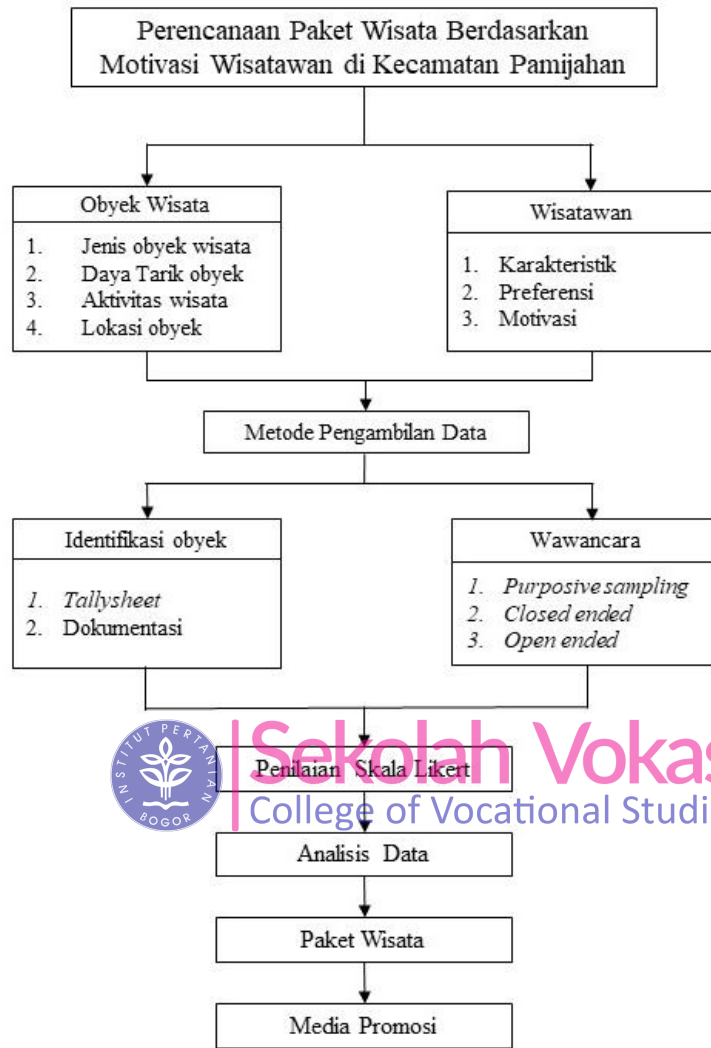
Perencanaan Paket Wisata Berdasarkan Motivasi Wisatawan di Kecamatan Pamijahan

Obyek Wisata

1. Jenis obyek wisata
2. Daya Tarik obyek
3. Aktivitas wisata
4. Lokasi obyek

Wisatawan

1. Karakteristik
2. Preferensi
3. Motivasi

Metode Pengambilan Data

Identifikasi obyek

1. Tallysheet
2. Dokumentasi

Wawancara

1. Purposive sampling
2. Closed ended
3. Open ended

INSTITUT PERTANIAN BOGOR

Sekolah Vokas
College of Vocational Studi

Penilaian Skala Likert

Analisis Data

Paket Wisata

Media Promosi